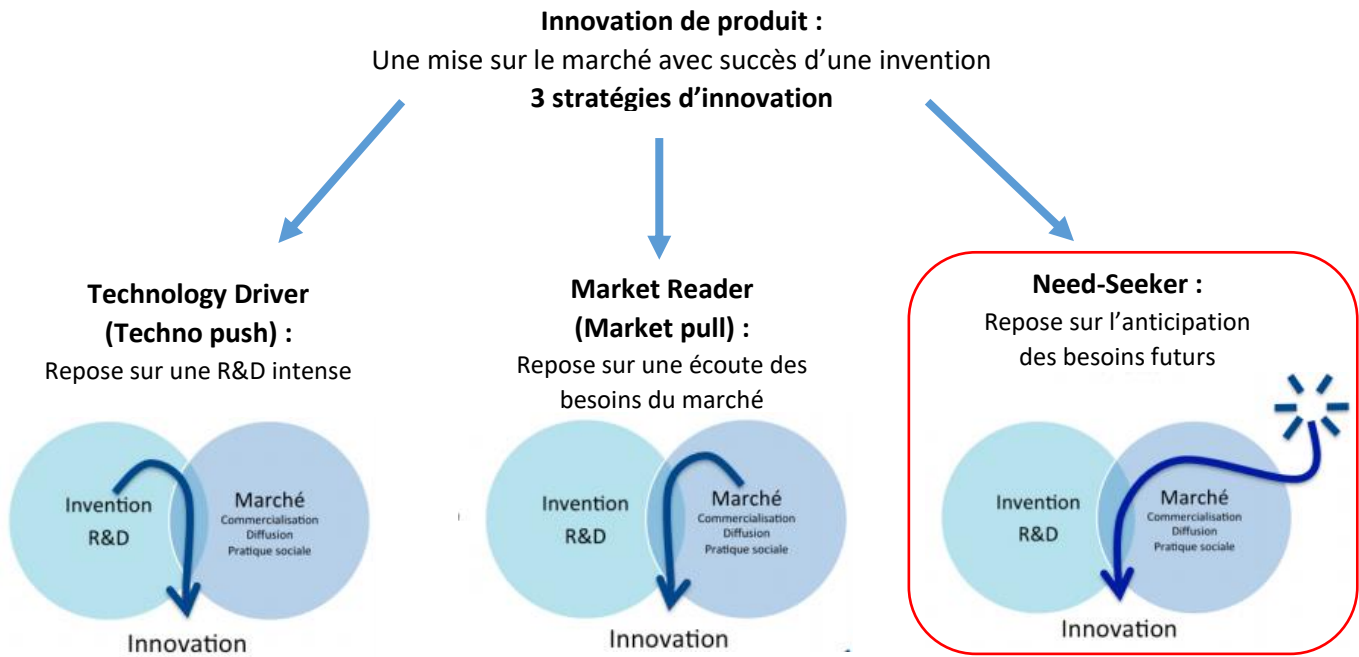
**Innovation de produit :**
Une mise sur le marché avec succès d'une invention
**3 stratégies d'innovation**

**Technology Driver (Techno push) :**
Repose sur une R&D intense

Invention
R&D

Marché
Commercialisation
Diffusion
Pratique sociale

Innovation

**Market Reader (Market pull) :**
Repose sur une écoute des besoins du marché

Invention
R&D

Marché
Commercialisation
Diffusion
Pratique sociale

Innovation

**Need-Seeker :**
Repose sur l'anticipation des besoins futurs

Invention
R&D

Marché
Commercialisation
Diffusion
Pratique sociale

Innovation